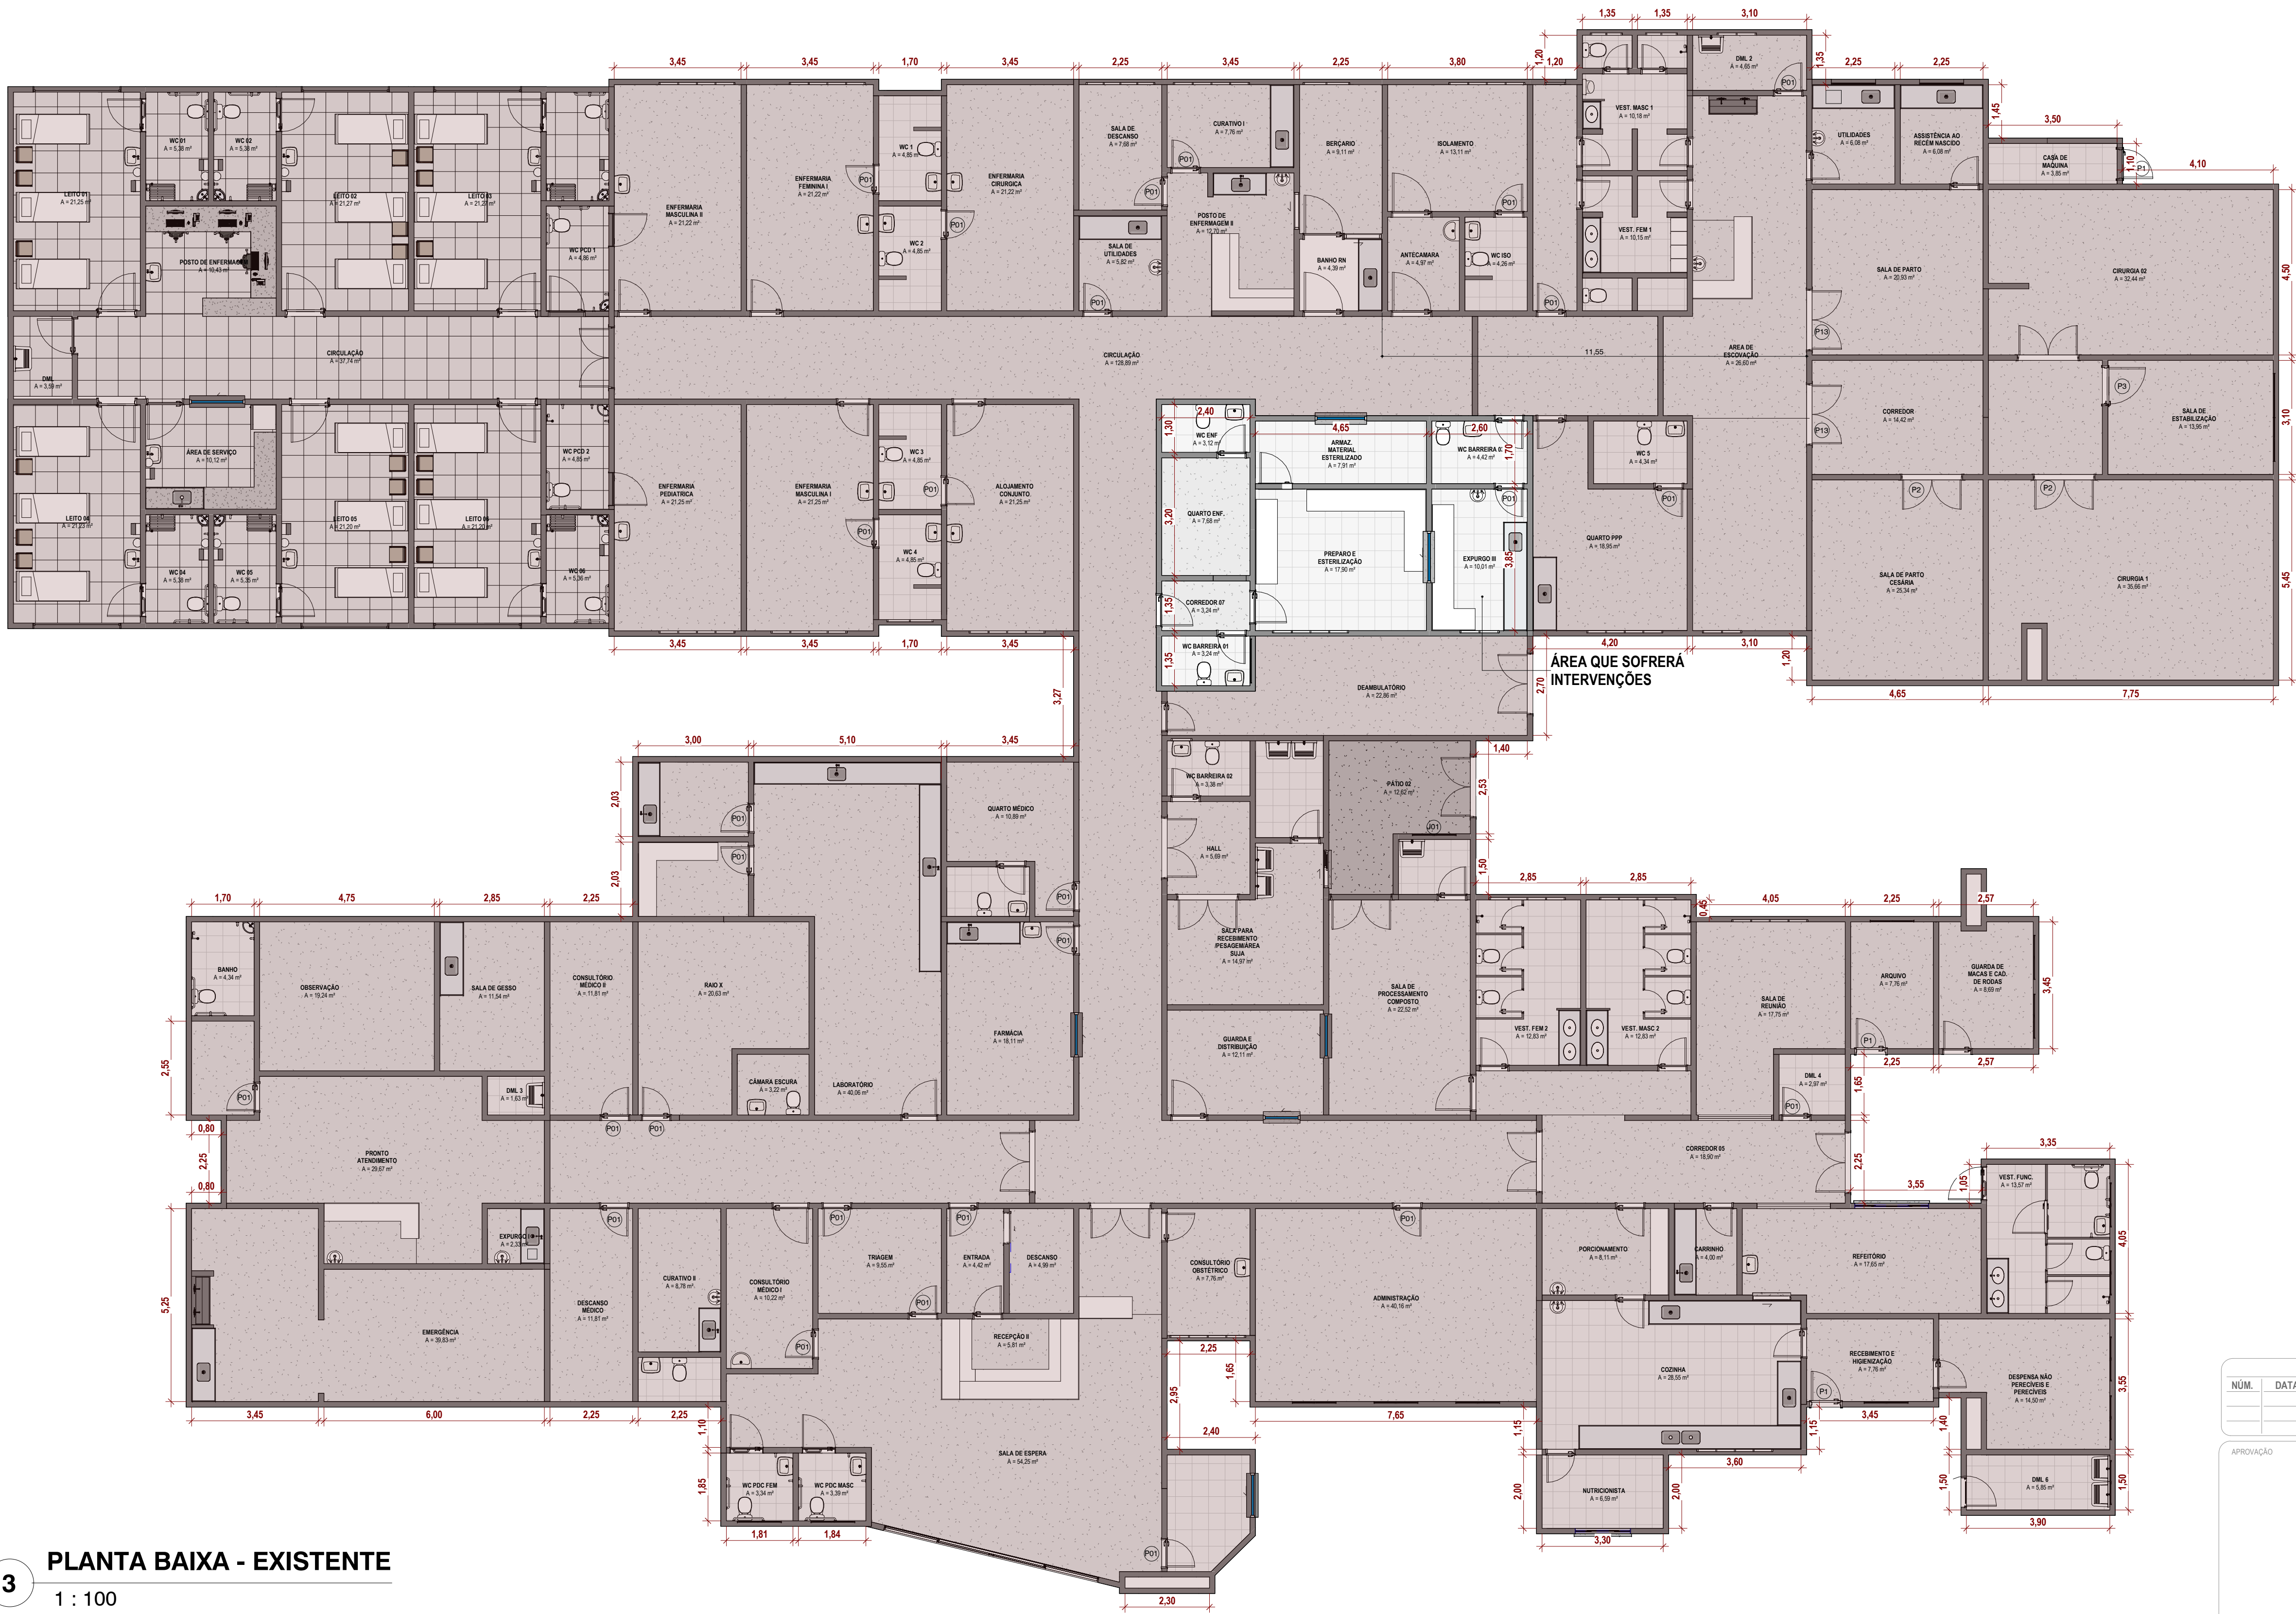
1,35 1,35 3,10
3,45 3,45 1,70 3,45 2,25 3,45 2,25 3,80 1,20 1,20 1,35 2,25 2,25
DML 2
A = 4,65 m²
WC 01
A = 5,36 m²
WC 02
A = 5,38 m²
LEITO 01
A = 21,25 m²
LEITO 02
A = 21,27 m²
LEITO 03
A = 21,28 m²
POSTO DE ENFERMAGEM
A = 10,43 m²
WC PCD 1
A = 4,86 m²
ENFERMARIA MASCULINA II
A = 21,22 m²
ENFERMARIA FEMININA I
A = 21,22 m²
WC 1
A = 4,85 m²
WC 2
A = 4,85 m²
ENFERMARIA CIRURGICA
A = 21,22 m²
SALA DE DESCANSO
A = 7,68 m²
SALA DE UTILIDADES
A = 5,82 m²
CURATIVO I
A = 7,76 m²
POSTO DE ENFERMAGEM II
A = 12,70 m²
BERÇARIO
A = 9,11 m²
BANHO RN
A = 4,39 m²
ISOLAMENTO
A = 13,11 m²
ANTECAMARA
A = 4,97 m²
WC ISO
A = 4,26 m²
VEST. MASC 1
A = 10,18 m²
VEST. FEM 1
A = 10,15 m²
UTILIDADES
A = 6,08 m²
ASSISTÊNCIA AO RECÉM NASCIDO
A = 6,08 m²
1,45
3,50
CASA DE MAQUINA
A = 3,85 m²
1,10
4,10
SALA DE PARTO
A = 20,93 m²
CIRURGIA 02
A = 32,44 m²
4,50
DML
A = 3,59 m²
CIRCULAÇÃO
A = 37,74 m²
CIRCULAÇÃO
A = 128,89 m²
11,55
AREA DE ESCOVAÇÃO
A = 26,60 m²
CORREDOR
A = 14,42 m²
SALA DE ESTABILIZAÇÃO
A = 13,95 m²
3,10
ÁREA DE SERVIÇO
A = 10,12 m²
WC PCD 2
A = 4,85 m²
ENFERMARIA PEDIATRICA
A = 21,25 m²
ENFERMARIA MASCULINA I
A = 21,25 m²
WC 3
A = 4,85 m²
WC 4
A = 4,85 m²
ALOJAMENTO CONJUNTO
A = 21,25 m²
2,40
1,30
WC ENF
A = 3,12 m²
4,65
ARMAZ. MATERIAL ESTERILIZADO
A = 7,91 m²
2,60
WC BARREIRA 0
A = 4,42 m²
1,70
WC 5
A = 4,34 m²
3,20
QUARTO ENF.
A = 7,68 m²
PREPARO E ESTERILIZAÇÃO
A = 17,90 m²
EXPURGO III
A = 10,01 m²
3,85
QUARTO PPP
A = 18,95 m²
LEITO 04
A = 21,23 m²
LEITO 05
A = 21,20 m²
LEITO 06
A = 21,20 m²
WC 04
A = 5,38 m²
WC 05
A = 5,35 m²
WC 06
A = 5,36 m²
SALA DE PARTO CESÁRIA
A = 25,34 m²
CIRURGIA 1
A = 35,66 m²
5,45
1,35
CORREDOR 07
A = 3,24 m²
1,35
WC BARREIRA 01
A = 3,24 m²
3,45 3,45 1,70 3,45
4,20 3,10
ÁREA QUE SOFRERÁ INTERVENÇÕES
1,20
2,70
DEAMBULATÓRIO
A = 22,86 m²
4,65 7,75
3,27
3,00 5,10 3,45
1,40
2,03
QUARTO MÉDICO
A = 10,89 m²
WC BARREIRA 02
A = 3,38 m²
PÁTIO 02
A = 12,82 m²
2,53
2,03
HALL
A = 5,69 m²
1,50
2,85 2,85
1,70 4,75 2,85 2,25
0,45
4,05 2,25 2,57
BANHO
A = 4,34 m²
OBSERVAÇÃO
A = 19,24 m²
SALA DE GESSO
A = 11,54 m²
CONSULTÓRIO MÉDICO II
A = 11,81 m²
RAIO X
A = 20,83 m²
FARMÁCIA
A = 18,11 m²
SALA PARA RECEBIMENTO /PESAGEM/ÁREA SUJA
A = 14,97 m²
SALA DE PROCESSAMENTO COMPOSTO
A = 22,52 m²
VEST. FEM 2
A = 12,83 m²
VEST. MASC 2
A = 12,83 m²
SALA DE REUNIÃO
A = 17,75 m²
ARQUIVO
A = 7,76 m²
GUARDA DE MACAS E CAD. DE RODAS
A = 8,69 m²
3,45
2,55
DML 3
A = 1,63 m²
CÂMARA ESCURA
A = 3,22 m²
LABORATÓRIO
A = 40,06 m²
GUARDA E DISTRIBUIÇÃO
A = 12,11 m²
DML 4
A = 2,97 m²
1,65
2,25 2,57
0,80
PRONTO ATENDIMENTO
A = 29,67 m²
2,25
0,80
CORREDOR 05
A = 18,90 m²
2,25
3,35
3,55
1,05
VEST. FUNC.
A = 13,57 m²
EXPURGO II
A = 2,33 m²
CURATIVO II
A = 8,78 m²
CONSULTÓRIO MÉDICO I
A = 10,22 m²
TRIAGEM
A = 9,55 m²
ENTRADA
A = 4,42 m²
DESCANSO
A = 4,99 m²
CONSULTÓRIO OBSTÉTRICO
A = 7,76 m²
ADMINISTRAÇÃO
A = 40,16 m²
PORCIONAMENTO
A = 8,11 m²
CARRINHO
A = 4,00 m²
REFEITÓRIO
A = 17,65 m²
4,05
5,25
DESCANSO MÉDICO
A = 11,81 m²
EMERGÊNCIA
A = 39,83 m²
RECEPÇÃO II
A = 5,81 m²
2,25
1,65
COZINHA
A = 28,55 m²
RECEBIMENTO E HIGIENIZAÇÃO
A = 7,76 m²
DESPENSA NÃO PERECÍVEIS E PERECÍVEIS
A = 14,50 m²
3,55
NÚM. DATA
3,45 6,00 2,25 2,25
2,95
7,65
1,15
3,45
1,15
1,40
1,10
SALA DE ESPERA
A = 54,25 m²
2,40
3,60
APROVAÇÃO
1,85
WC PDC FEM
A = 3,34 m²
WC PDC MASC
A = 3,39 m²
2,00
NUTRICIONISTA
A = 6,59 m²
2,00
1,50
DML 6
A = 5,85 m²
1,50
1,81 1,84
3,30
3,90
3
PLANTA BAIXA - EXISTENTE
1 : 100
2,30